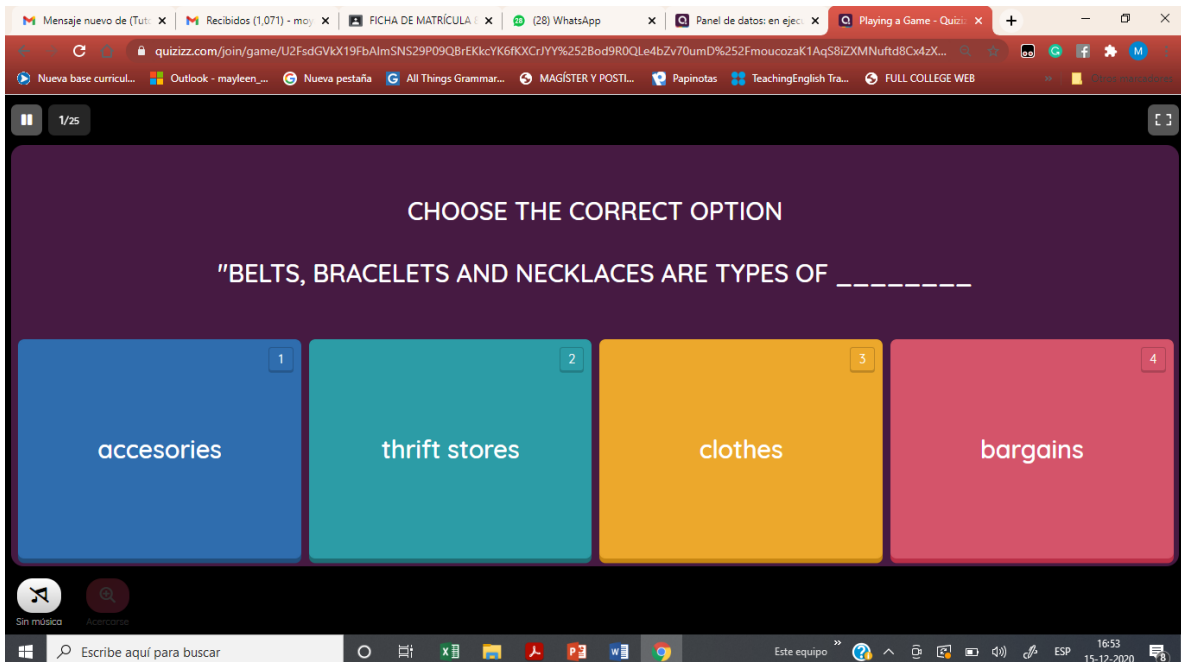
Mensaje nuevo de (Tut ×
Recibidos (1,071) - moy ×
FICHA DE MATRÍCULA ×
(28) WhatsApp ×
Panel de datos: en ejec ×
Playing a Game - Quizi ×
+

quizizz.com/join/game/U2FsdGVkX19FbAlmSNS29P09QBrEKkcYK6fKXCrJYY%252Bod9R0QLe4bZv70umD%252FmoucozaK1AqS8iZXMNuftd8Cx4zX...

Nueva base curricul...
Outlook - mayleen_...
Nueva pestaña
All Things Grammar...
MAGÍSTER Y POSTI...
Papinotas
TeachingEnglish Tra...
FULL COLLEGE WEB
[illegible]

1/25

CHOOSE THE CORRECT OPTION

"BELTS, BRACELETS AND NECKLACES ARE TYPES OF ________

1
accesories

2
thrift stores

3
clothes

4
bargains

Sin música
Acercarse

Escribe aquí para buscar

Este equipo
ESP
16:53
15-12-2020
8